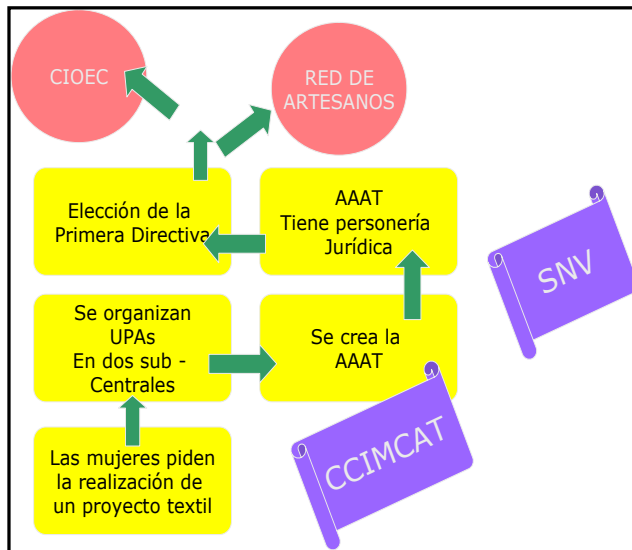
CIOEC

RED DE ARTESANOS

Elección de la Primera Directiva

AAAT
Tiene personería Jurídica

SNV

Se organizan UPAs
En dos sub - Centrales

Se crea la AAAT

CCIMCAT

Las mujeres piden la realización de un proyecto textil